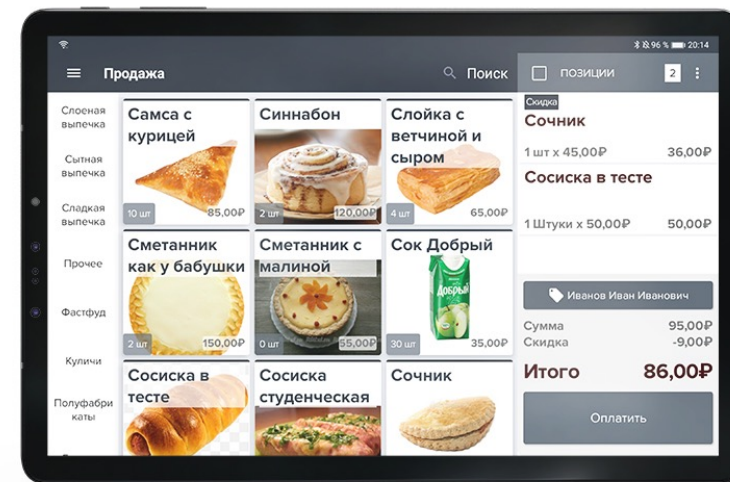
96 % 20:14

Продажа

Поиск

позиции

2

Слоеная выпечка

Сытная выпечка

Сладкая выпечка

Прочее

Фастфуд

Куличи

Полуфабрикаты

Самса с курицей

10 шт

85,00₽

Синнабон

2 шт

120,00₽

Слойка с ветчиной и сыром

4 шт

65,00₽

Сметанник как у бабушки

2 шт

150,00₽

Сметанник с малиной

0 шт

55,00₽

Сок Добрый

30 шт

35,00₽

Сосиска в тесте

Сосиска студенческая

Сочник

Скидка

Сочник

1 шт x 45,00₽

36,00₽

Сосиска в тесте

1 Штуки x 50,00₽

50,00₽

Иванов Иван Иванович

Сумма

95,00₽

Скидка

-9,00₽

Итого

86,00₽

Оплатить